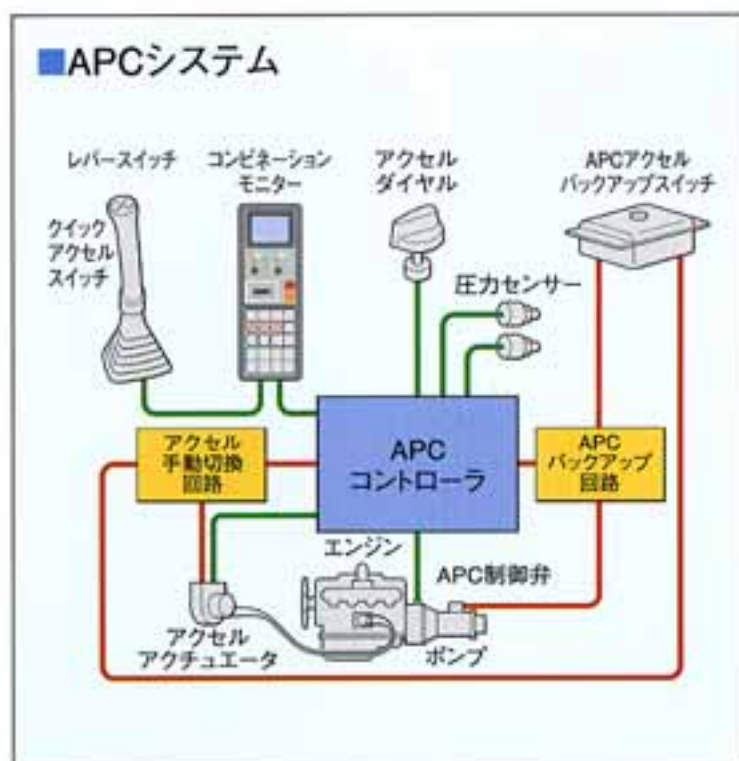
■APCシステム

レバースイッチ

クイック アクセル スイッチ

コンビネーション モニター

アクセル ダイヤル

APCアクセル バックアップスイッチ

圧力センサー

アクセル 手動切換 回路

APC コントローラ

APC バックアップ 回路

エンジン

APC制御弁

アクセル アクチュエータ

ポンプ